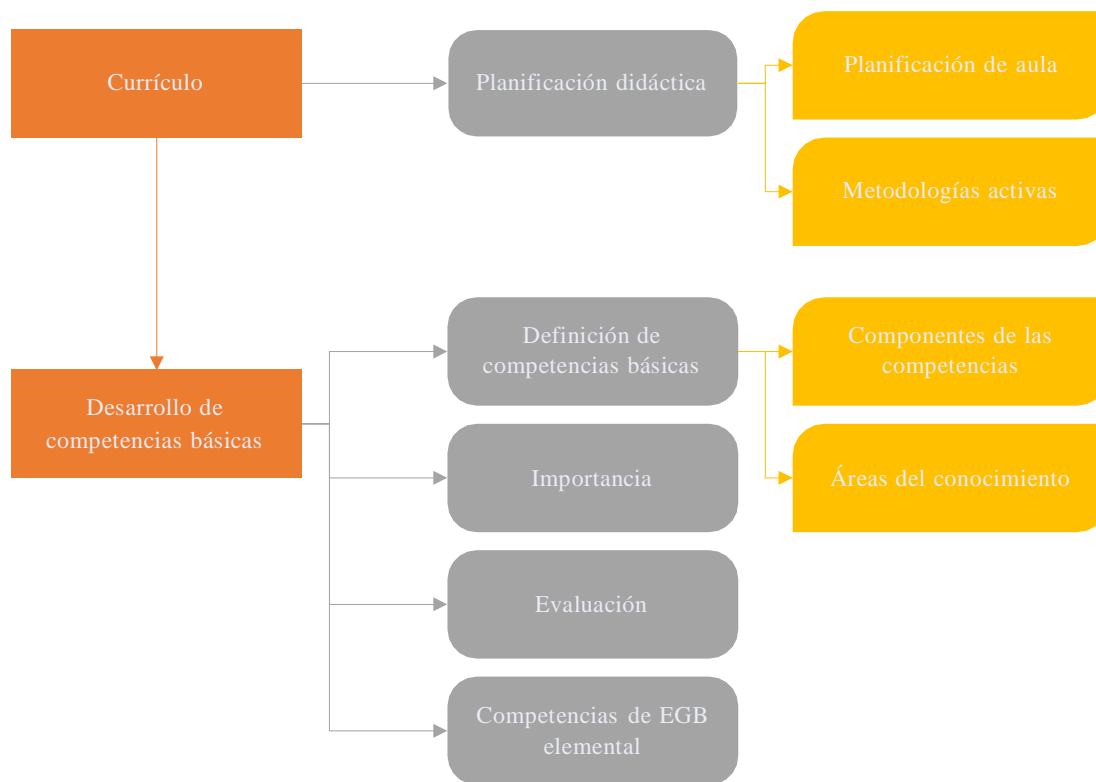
Currículo

Planificación didáctica

Planificación de aula

Metodologías activas

Desarrollo de competencias básicas

Definición de competencias básicas

Componentes de las competencias

Áreas del conocimiento

Importancia

Evaluación

Competencias de EGB elemental